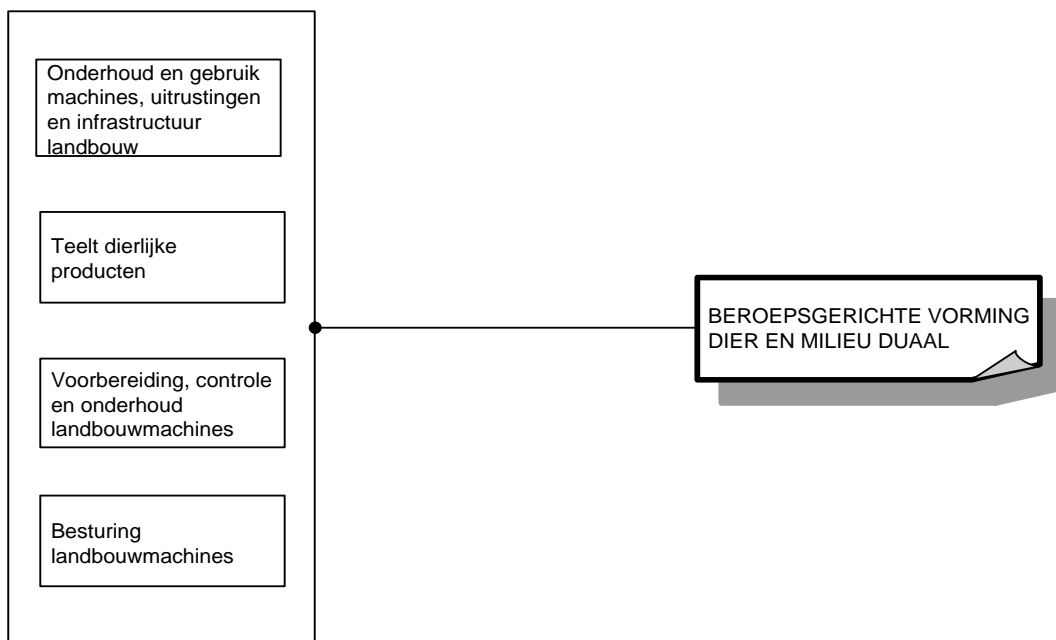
Onderhoud en gebruik machines, uitrustingen en infrastructuur landbouw

Teelt dierlijke producten

Voorbereiding, controle en onderhoud landbouwmachines

Besturing landbouwmachines

BEROEPSGERICHTE VORMING DIER EN MILIEU DUAAL